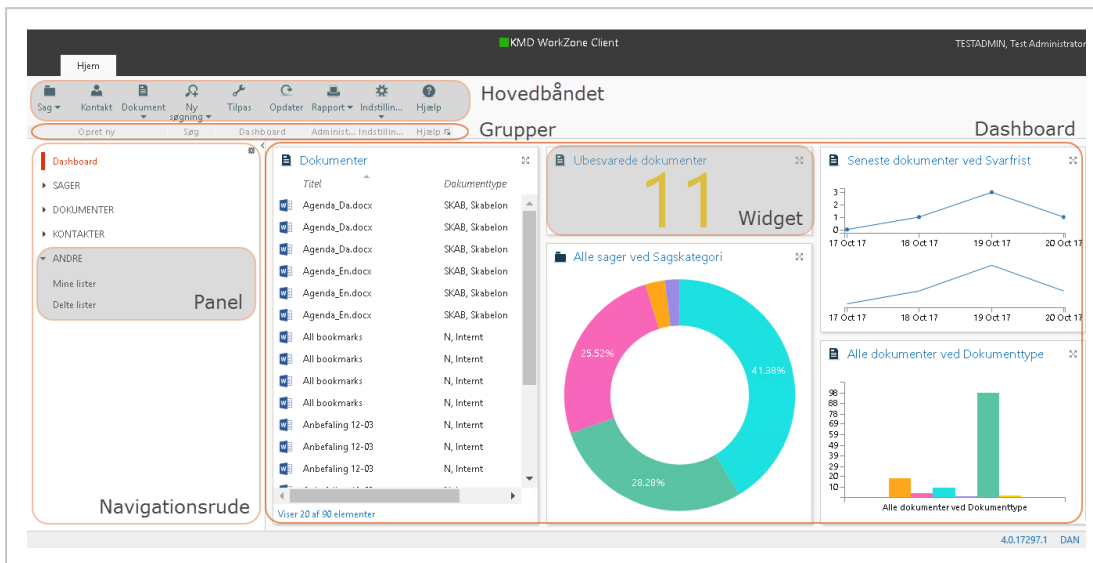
KMD WorkZone Client

TESTADMIN, Test Administrator

Hjem

Sag Kontakt Dokument Ny søgning Tilpas Opdater Rapport Indstillin... Hjælp

Hovedbåndet

Opret ny Søg Dashboard Administ... Indstillin... Hjælp

Grupper

Dashboard

Dashboard
SAGER
DOKUMENTER
KONTAKTER
ANDRE
Mine lister
Delte lister

Panel

Navigationsrude

Dokumenter

| Titel | Dokumenttype |
|---|---|
| Agenda_Da.docx | SKAB, Skabelon |
| Agenda_Da.docx | SKAB, Skabelon |
| Agenda_Da.docx | SKAB, Skabelon |
| Agenda_En.docx | SKAB, Skabelon |
| Agenda_En.docx | SKAB, Skabelon |
| Agenda_En.docx | SKAB, Skabelon |
| All bookmarks | N, Internt |
| All bookmarks | N, Internt |
| All bookmarks | N, Internt |
| All bookmarks | N, Internt |
| Anbefaling 12-03 | N, Internt |
| Anbefaling 12-03 | N, Internt |
| Anbefaling 12-03 | N, Internt |

Viser 20 af 90 elementer

Ubesvarede dokumenter
11
Widget

Alle sager ved Sagskategori
25.52%
41.38%
28.28%

Seneste dokumenter ved Svarfrist
3
2
1
0
17 Oct 17 18 Oct 17 19 Oct 17 20 Oct 17
17 Oct 17 18 Oct 17 19 Oct 17 20 Oct 17

Alle dokumenter ved Dokumenttype
98
88
78
69
59
49
39
29
20
10
Alle dokumenter ved Dokumenttype

4.0.17297.1 DAN